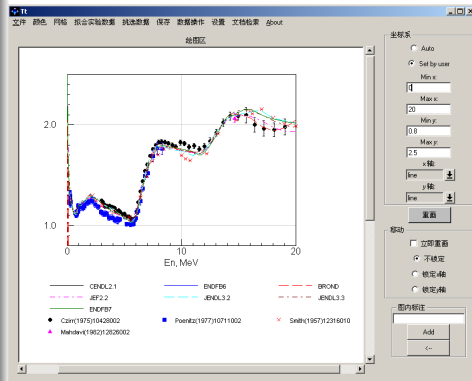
tt

文件 颜色 网格 拟合实验数据 挑选数据 保存 数据操作 设置 文档检索 About

绘图区

2.0

1.0

0

10

20

En, MeV

CENDL2.1

ENDFB6

BROND

JEF2.2

JENDL3.2

JENDL3.3

ENDFB7

Czirr(1975)10428002

Poenitz(1977)10711002

Smith(1957)12316010

Mahdavi(1982)12626002

坐标系

Auto

Set by user

Min x:

0

Max x:

20

Min y:

0.8

Max y:

2.5

x轴:

line

y轴:

line

重画

移动

立即重画

不锁定

锁定x轴

锁定y轴

图内标注

Add

<--